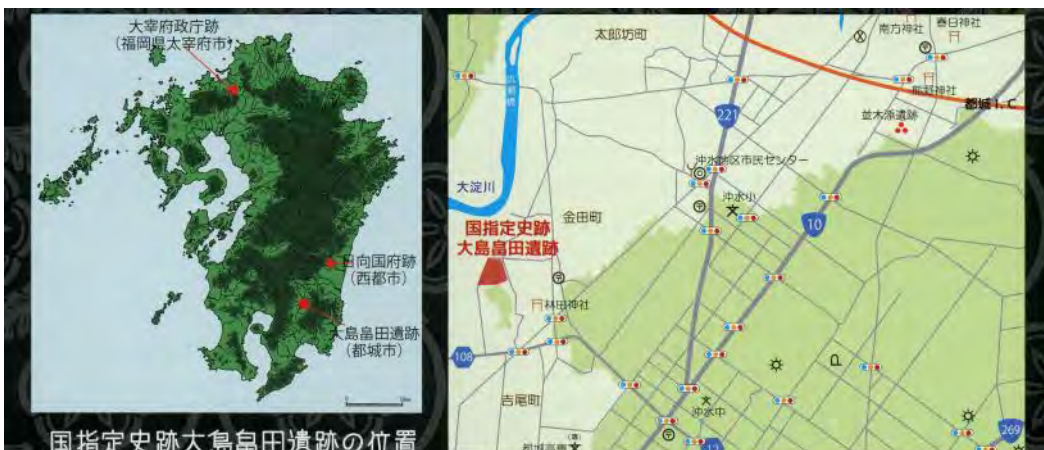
大宰府政庁跡
(福岡県太宰府市)

日向国府跡
(西都市)

大島畠田遺跡
(都城市)

国指定史跡大島畠田遺跡の位置

太郎坊町

南方神社

春日神社

熊野神社

都城 I.C

並木添遺跡

221

沖水地区市民センター

大淀川

沖水小

10

国指定史跡
大島畠田遺跡

金田町

林田神社

108

吉尾町

沖水中

269

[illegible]